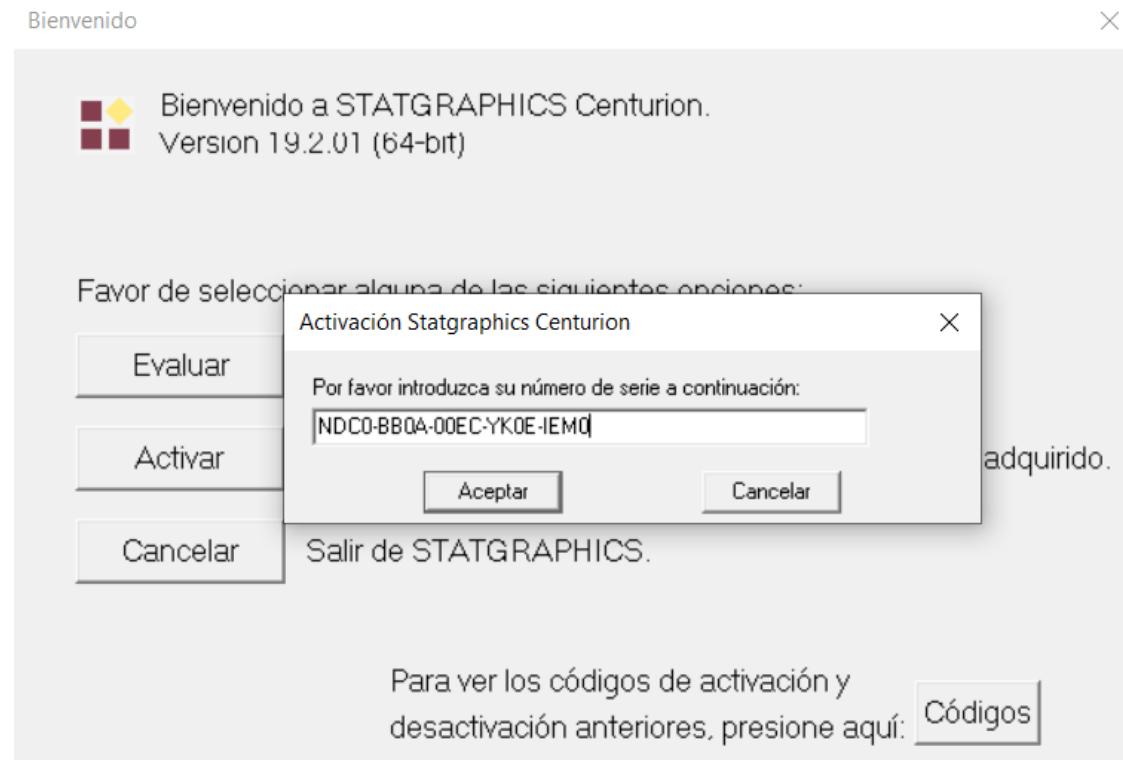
Bienvenido

×

Bienvenido a STATGRAPHICS Centurion.
Version 19.2.01 (64-bit)

Favor de selecc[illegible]

Evaluar

Activar

adquirido.

Cancelar

Salir de STATGRAPHICS.

Para ver los códigos de activación y desactivación anteriores, presione aquí:

Códigos

Activación Statgraphics Centurion

×

Por favor introduzca su número de serie a continuación:

NDC0-BB0A-00EC-YK0E-IEM0

Aceptar

Cancelar